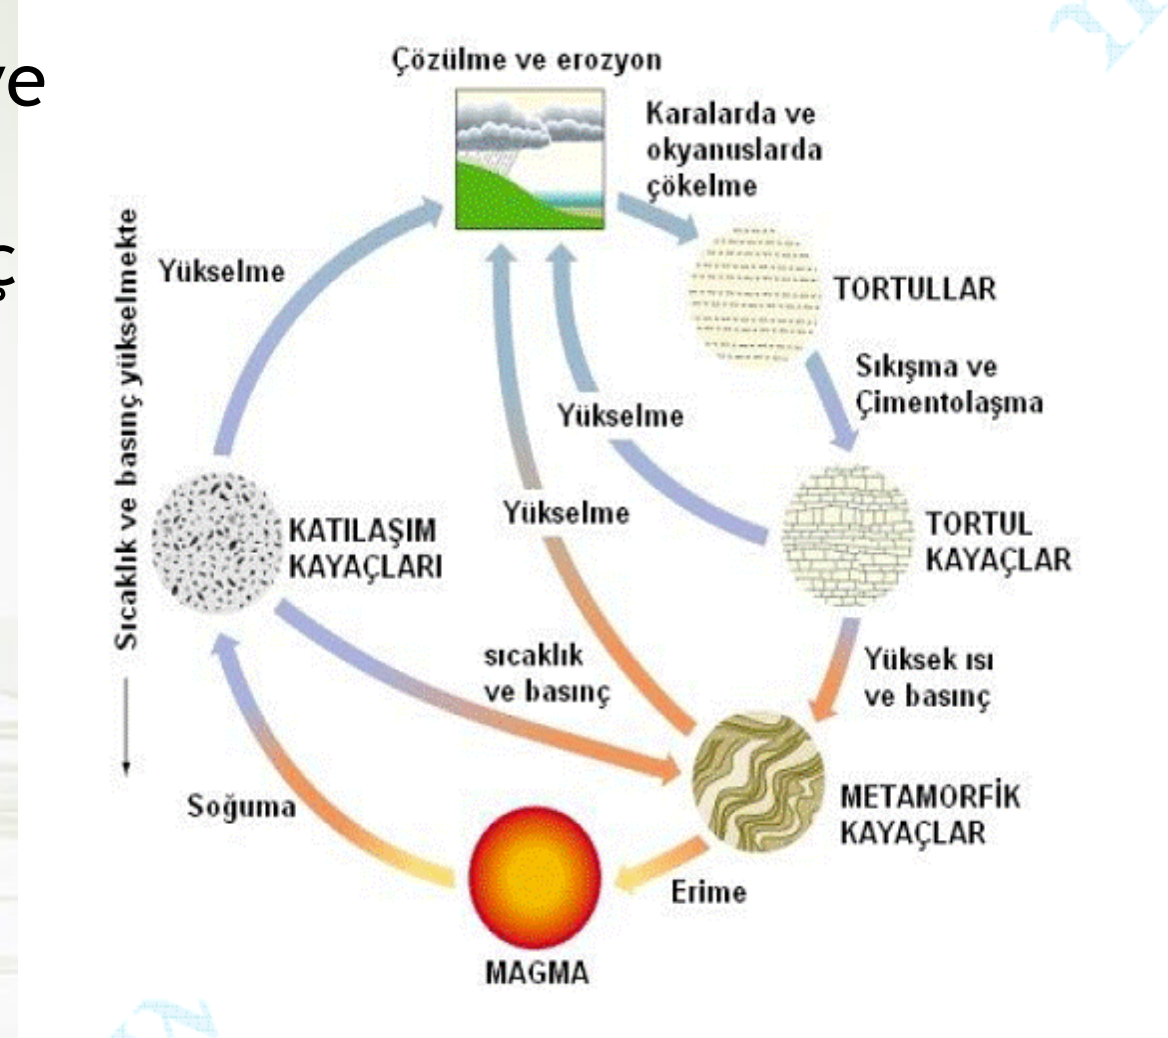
ve

ç

Çözülme ve erozyon

Karalarda ve okyanuslarda çökelme

TORTULLAR

Sıkışma ve Çimentolaşma

TORTUL KAYAÇLAR

Yüksek ısı ve basınç

METAMORFİK KAYAÇLAR

Erime

MAGMA

Soğuma

KATILAŞIM KAYAÇLARI

Yükselme

Yükselme

Yükselme

sıcaklık ve basınç

Sıcaklık ve basınç yükselmekte